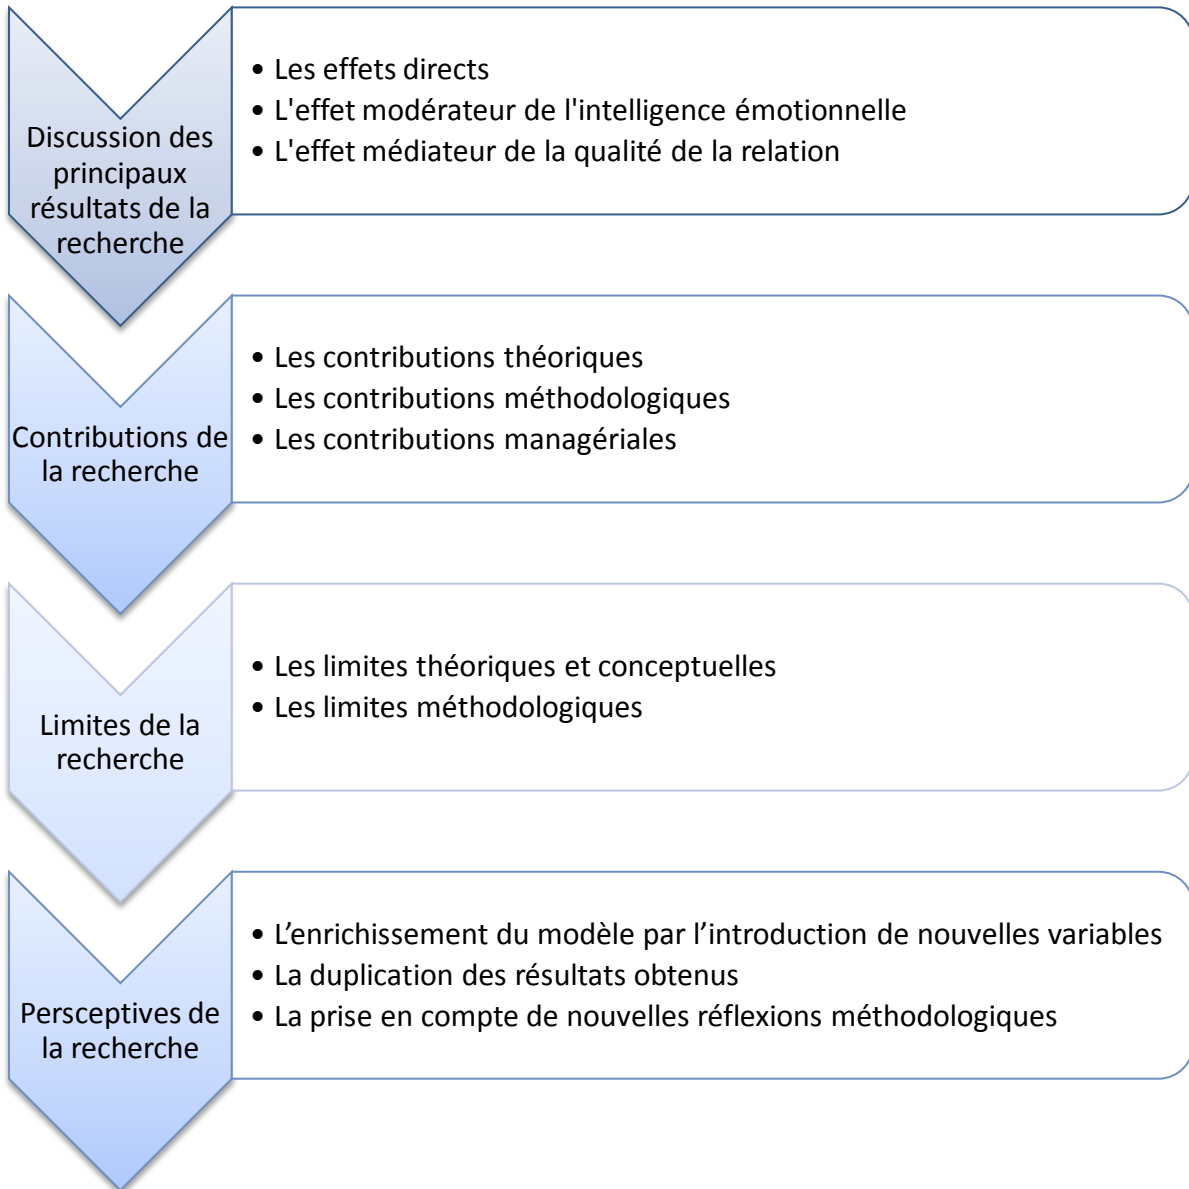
Discussion des principaux résultats de la recherche

• Les effets directs
• L'effet modérateur de l'intelligence émotionnelle
• L'effet médiateur de la qualité de la relation

Contributions de la recherche

• Les contributions théoriques
• Les contributions méthodologiques
• Les contributions managériales

Limites de la recherche

• Les limites théoriques et conceptuelles
• Les limites méthodologiques

Persceptives de la recherche

• L’enrichissement du modèle par l’introduction de nouvelles variables
• La duplication des résultats obtenus
• La prise en compte de nouvelles réflexions méthodologiques